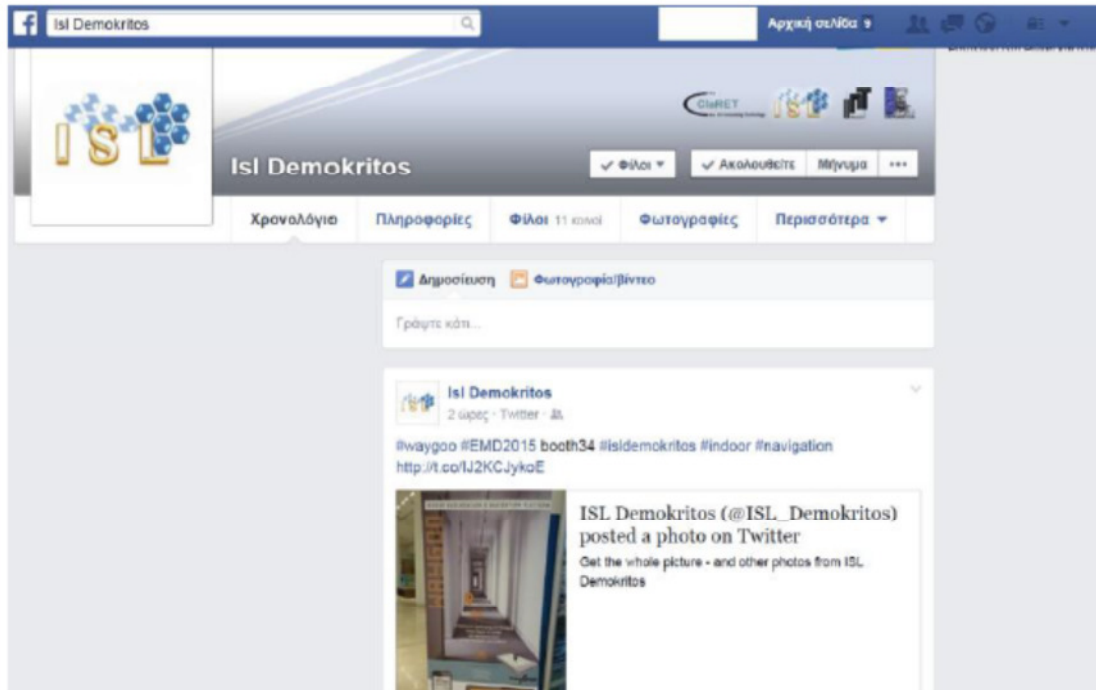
Isl Demokritos

Αρχική σελίδα 9

ISL

CLaRET

Isl Demokritos

✓ Φίλοι ▾

✓ Ακολουθείτε

Μήνυμα

•••

Χρονολόγιο

Πληροφορίες

Φίλοι 11 κοινοί

Φωτογραφίες

Περισσότερα ▾

Δημοσίευση

Φωτογραφία/Βίντεο

Γράψτε κάτι...

Isl Demokritos

2 ώρες · Twitter ·

#waygoo #EMD2015 booth34 #isldemokritos #indoor #navigation http://t.co/lJ2KCJykoE

ISL Demokritos (@ISL_Demokritos) posted a photo on Twitter

Get the whole picture - and other photos from ISL Demokritos